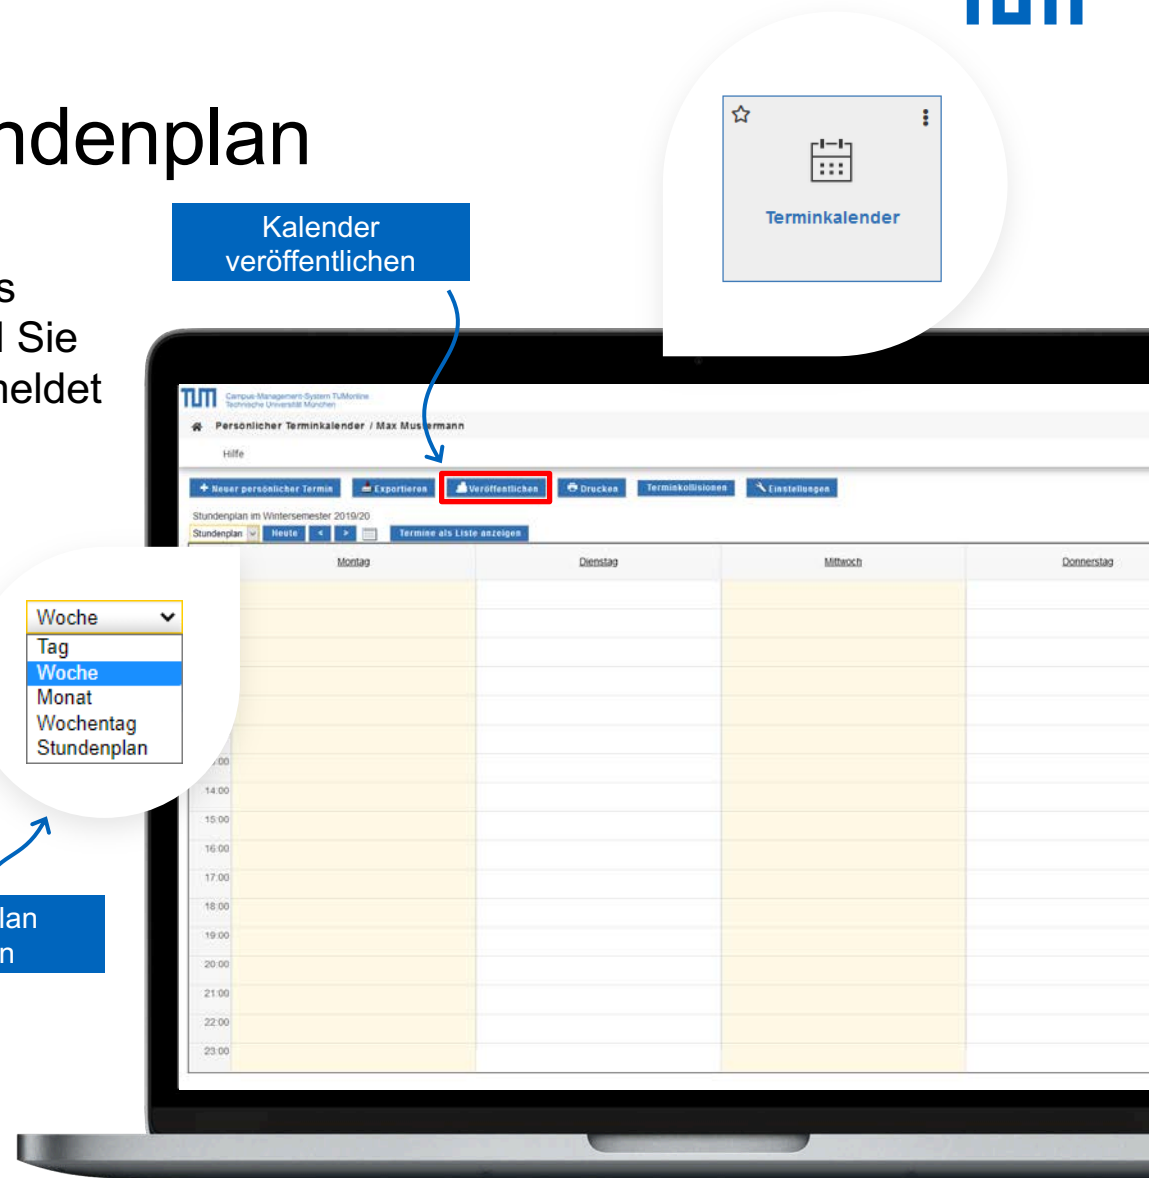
ndenplan

s
l Sie
neldet

Kalender veröffentlichen

Terminkalender

TUM Campus-Management-System TUMonline Technische Universität München

Persönlicher Terminkalender / Max Mustermann

Hilfe

+ Neuer persönlicher Termin | Exportieren | Veröffentlichen | Drucken | Terminkollisionen | Einstellungen

Stundenplan im Wintersemester 2019/20

Stundenplan | Heute | < | > | Termine als Liste anzeigen

| | Montag | Dienstag | Mittwoch | Donnerstag |
|---|---|---|---|---|
| :00 | | | | |
| 14:00 | | | | |
| 15:00 | | | | |
| 16:00 | | | | |
| 17:00 | | | | |
| 18:00 | | | | |
| 19:00 | | | | |
| 20:00 | | | | |
| 21:00 | | | | |
| 22:00 | | | | |
| 23:00 | | | | |

Woche
Tag
Woche
Monat
Wochentag
Stundenplan

lan
n